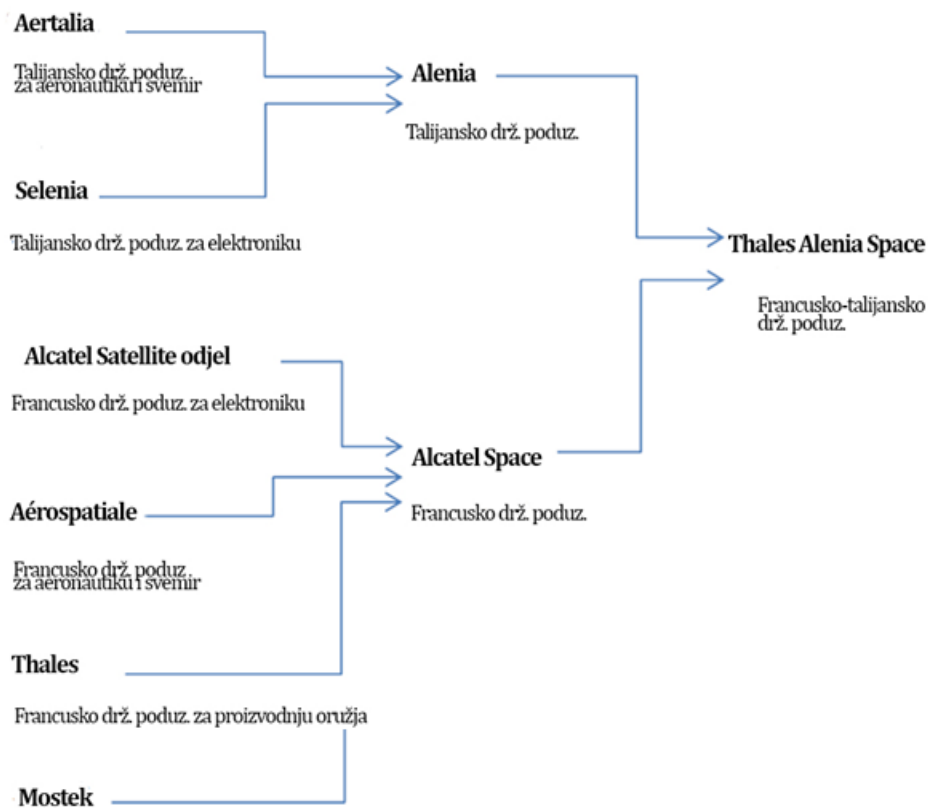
Aertalia

Talijansko drž. poduz. za aeronautiku i svemir

Alenia

Talijansko drž. poduz.

Selenia

Talijansko drž. poduz. za elektroniku

Thales Alenia Space

Francusko-talijansko drž. poduz.

Alcatel Satellite odjel

Francusko drž. poduz. za elektroniku

Alcatel Space

Aérospatiale

Francusko drž. poduz.

Francusko drž. poduz. za aeronautiku i svemir

Thales

Francusko drž. poduz. za proizvodnju oružja

Mostek